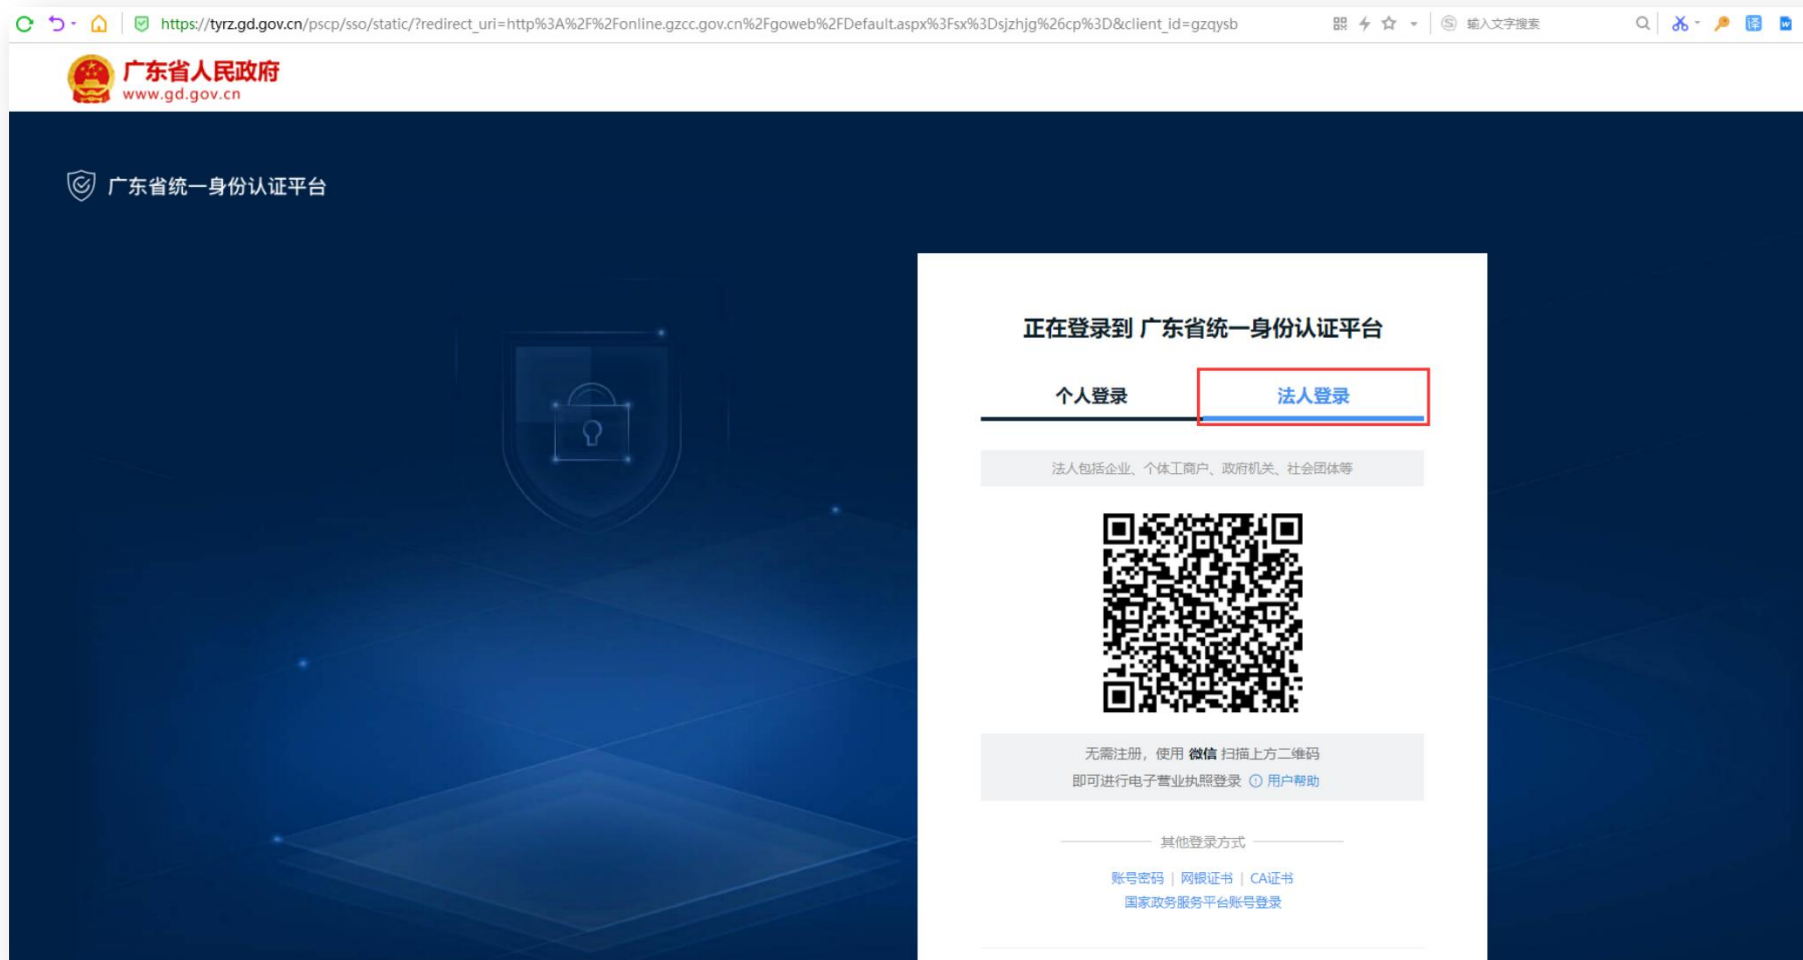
https://tyrz.gd.gov.cn/pscp/sso/static/?redirect_uri=http%3A%2F%2Fonline.gzcc.gov.cn%2Fgoweb%2FDefault.aspx%3Fsx%3Dsjzhjg%26cp%3D&client_id=gzqysb

输入文字搜索

广东省人民政府
www.gd.gov.cn

广东省统一身份认证平台

正在登录到 广东省统一身份认证平台

个人登录

法人登录

法人包括企业、个体工商户、政府机关、社会团体等

无需注册，使用 微信 扫描上方二维码
即可进行电子营业执照登录 用户帮助

其他登录方式

账号密码 | 网银证书 | CA证书
国家政务服务平台账号登录